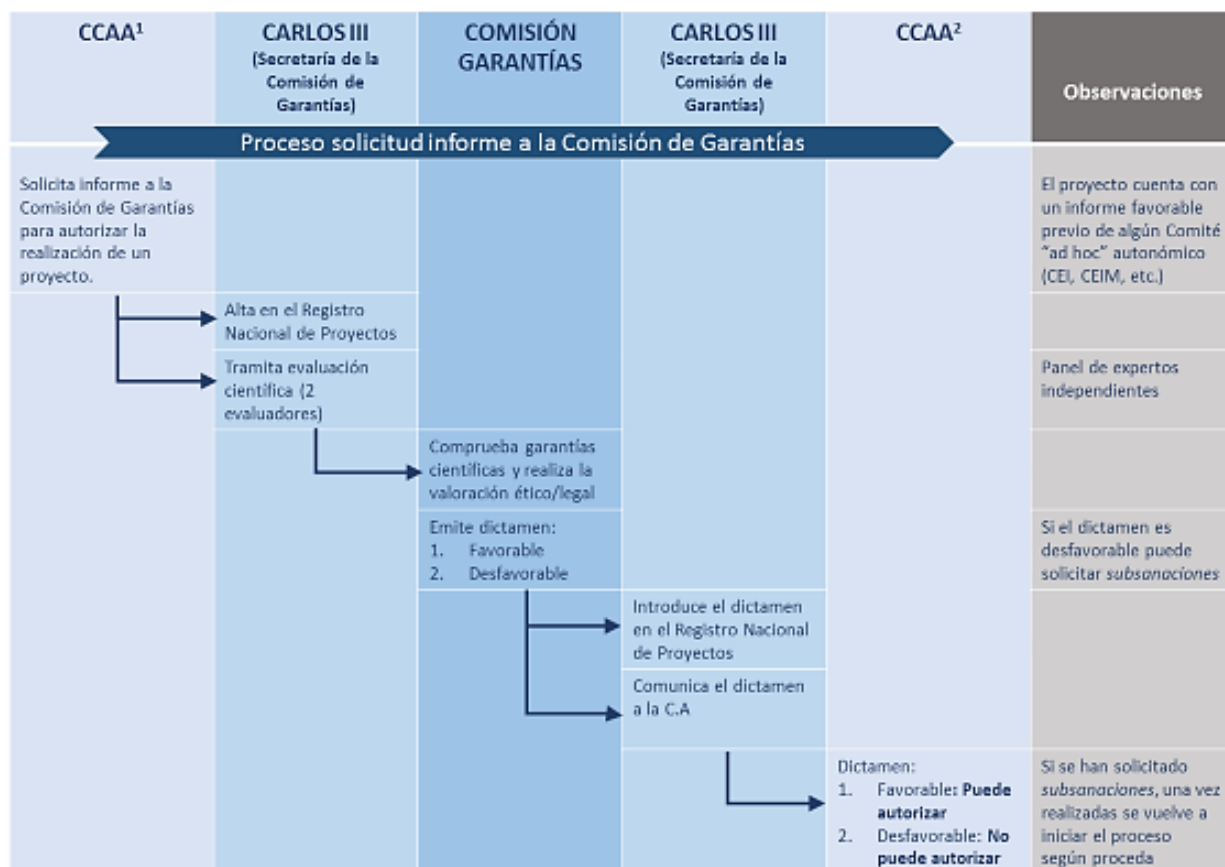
| CCAA¹ | CARLOS III (Secretaría de la Comisión de Garantías) | COMISIÓN GARANTÍAS | CARLOS III (Secretaría de la Comisión de Garantías) | CCAA² | Observaciones |
|---|---|---|---|---|---|

Proceso solicitud informe a la Comisión de Garantías

| CCAA¹ | CARLOS III (Secretaría de la Comisión de Garantías) | COMISIÓN GARANTÍAS | CARLOS III (Secretaría de la Comisión de Garantías) | CCAA² | Observaciones |
|---|---|---|---|---|---|
| Solicita informe a la Comisión de Garantías para autorizar la realización de un proyecto. | | | | | El proyecto cuenta con un informe favorable previo de algún Comité "ad hoc" autonómico (CEI, CEIM, etc.) |
| | Alta en el Registro Nacional de Proyectos | | | | |
| | Tramita evaluación científica (2 evaluadores) | | | | Panel de expertos independientes |
| | | Comprueba garantías científicas y realiza la valoración ético/legal | | | |
| | | Emite dictamen: 1. Favorable 2. Desfavorable | | | Si el dictamen es desfavorable puede solicitar *subsanaciones* |
| | | | Introduce el dictamen en el Registro Nacional de Proyectos | | |
| | | | Comunica el dictamen a la C.A | | |
| | | | | Dictamen: 1. Favorable: **Puede autorizar** 2. Desfavorable: **No puede autorizar** | Si se han solicitado *subsanaciones*, una vez realizadas se vuelve a iniciar el proceso según proceda |